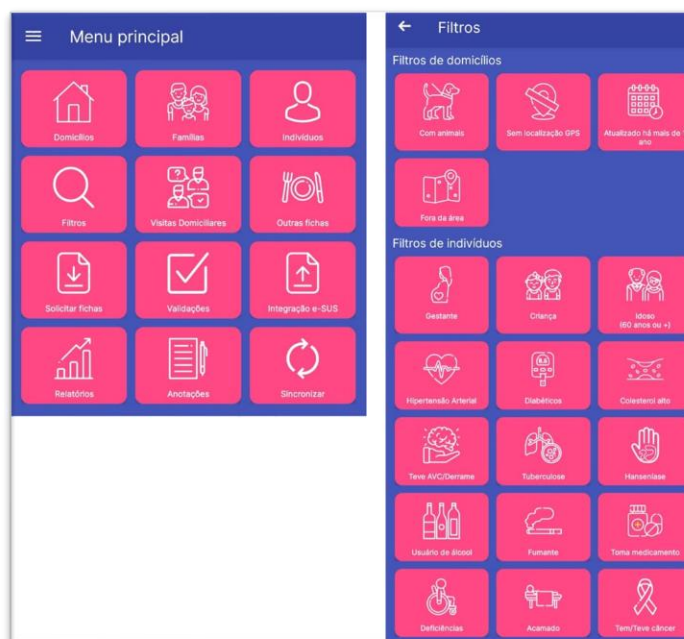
Menu principal

Domicílios
Famílias
Indivíduos
Filtros
Visitas Domiciliares
Outras fichas
Solicitar fichas
Validações
Integração e-SUS
Relatórios
Anotações
Sincronizar

Filtros

Filtros de domicílios

Com animais
Sem localização GPS
Atualizado há mais de ano
Fora da área

Filtros de indivíduos

Gestante
Criança
Idoso (60 anos ou +)
Hipertensão Arterial
Diabéticos
Colesterol alto
Teve AVC/Derrame
Tuberculose
Hanseníase
Usuário de álcool
Fumante
Toma medicamento
Deficiências
Acamado
Tem/Teve câncer